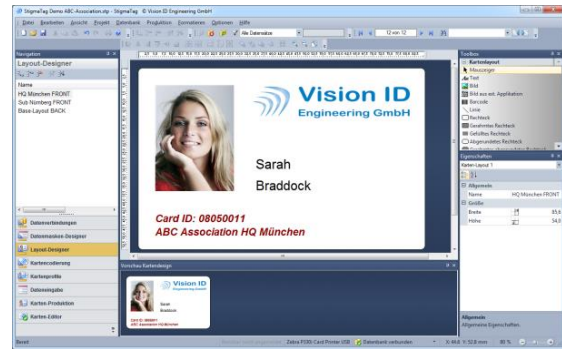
StigmaTag Demo ABC-Association.stg - StigmaTag © Vision ID Engineering GmbH

Datei Bearbeiten Ansicht Projekt Datenbank Produktion Formatieren Optionen Hilfe

Alle Datensätze

12 von 12

Navigation

Layout-Designer

Name

HQ München FRONT

Sub Nürnberg FRONT

Base-Layout BACK

Datenverbindungen

Datenmasken-Designer

Layout-Designer

Kartencodierung

Kartenprofile

Dateneingabe

Karten-Produktion

Karten-Editor

Vision ID

Engineering GmbH

Sarah

Braddock

Card ID: 08050011

ABC Association HQ München

Vorschau Kartendesign

Vision ID

Sarah

Braddock

Card ID: 08050011

ABC Association HQ München

Toolbox

Kartenlayout

Mauszeiger

Text

Bild

Bild aus ext. Applikation

Barcode

Linie

Rechteck

Gerahmtes Rechteck

Gefülltes Rechteck

Abgerundetes Rechteck

Eigenschaften

Karten-Layout 1

Allgemein

Name

HQ München FRONT

Größe

Breite

85,6

Höhe

54,0

Allgemein

Allgemeine Eigenschaften.

Bereit

Zebra P330i Card Printer USB

Datenbank verbunden

X: 44,4 Y: 52,8 mm

80 %